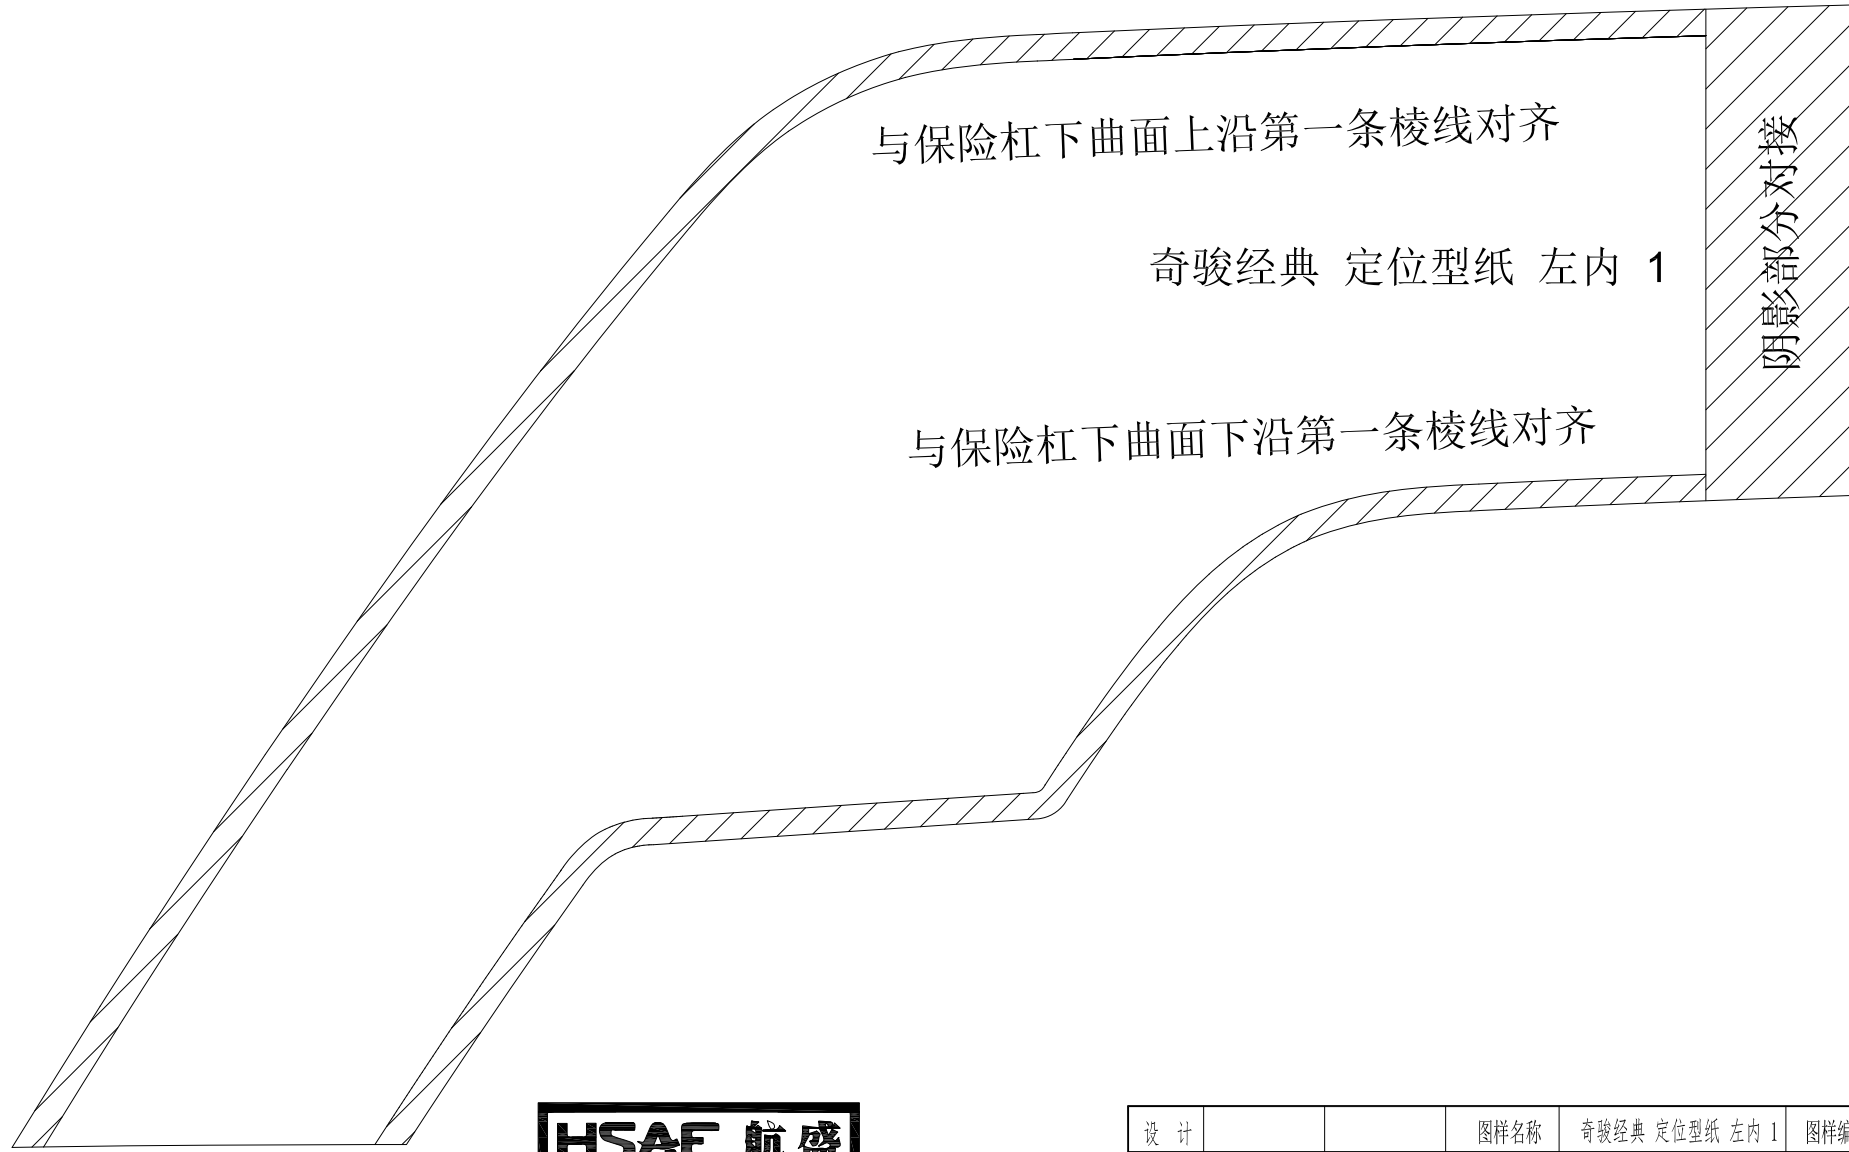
与保险杠下曲面上沿第一条棱线对齐

奇骏经典 定位型纸 左内 1

阴影部分对接

与保险杠下曲面下沿第一条棱线对齐

HSAE 航盛

| 设 计 | | | 图样名称 | 奇骏经典 定位型纸 左内 1 | 图样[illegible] |
|---|---|---|---|---|---|